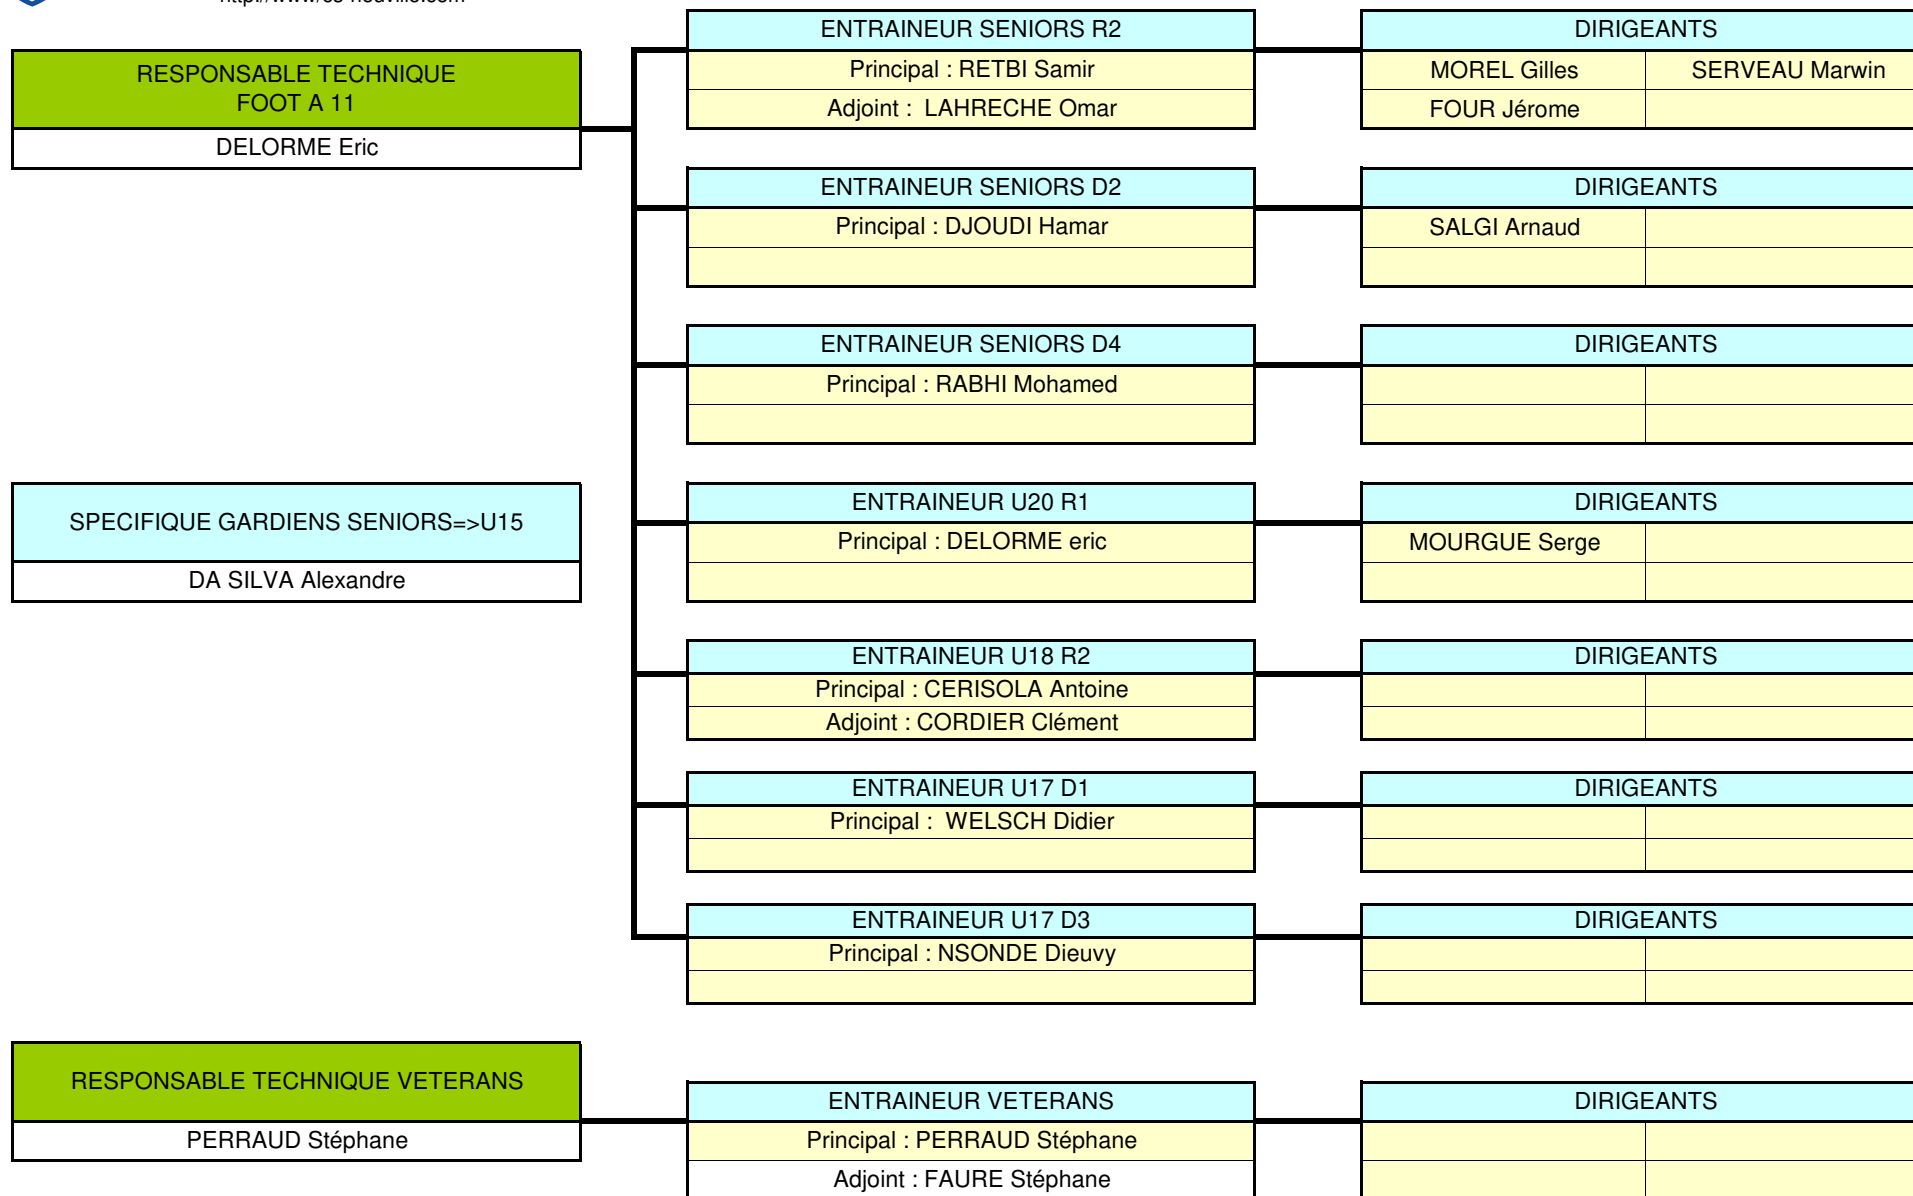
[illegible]

RESPONSABLE TECHNIQUE FOOT A 11
DELORME Eric

SPECIFIQUE GARDIENS SENIORS=>U15
DA SILVA Alexandre

RESPONSABLE TECHNIQUE VETERANS
PERRAUD Stéphane

ENTRAINEUR SENIORS R2
Principal : RETBI Samir
Adjoint : LAHRECHE Omar

DIRIGEANTS
| MOREL Gilles | SERVEAU Marwin |
|---|---|
| FOUR Jérome | |

ENTRAINEUR SENIORS D2
Principal : DJOUDI Hamar

DIRIGEANTS
SALGI Arnaud

ENTRAINEUR SENIORS D4
Principal : RABHI Mohamed

DIRIGEANTS

ENTRAINEUR U20 R1
Principal : DELORME eric

DIRIGEANTS
MOURGUE Serge

ENTRAINEUR U18 R2
Principal : CERISOLA Antoine
Adjoint : CORDIER Clément

DIRIGEANTS

ENTRAINEUR U17 D1
Principal : WELSCH Didier

DIRIGEANTS

ENTRAINEUR U17 D3
Principal : NSONDE Dieuvy

DIRIGEANTS

ENTRAINEUR VETERANS
Principal : PERRAUD Stéphane
Adjoint : FAURE Stéphane

DIRIGEANTS